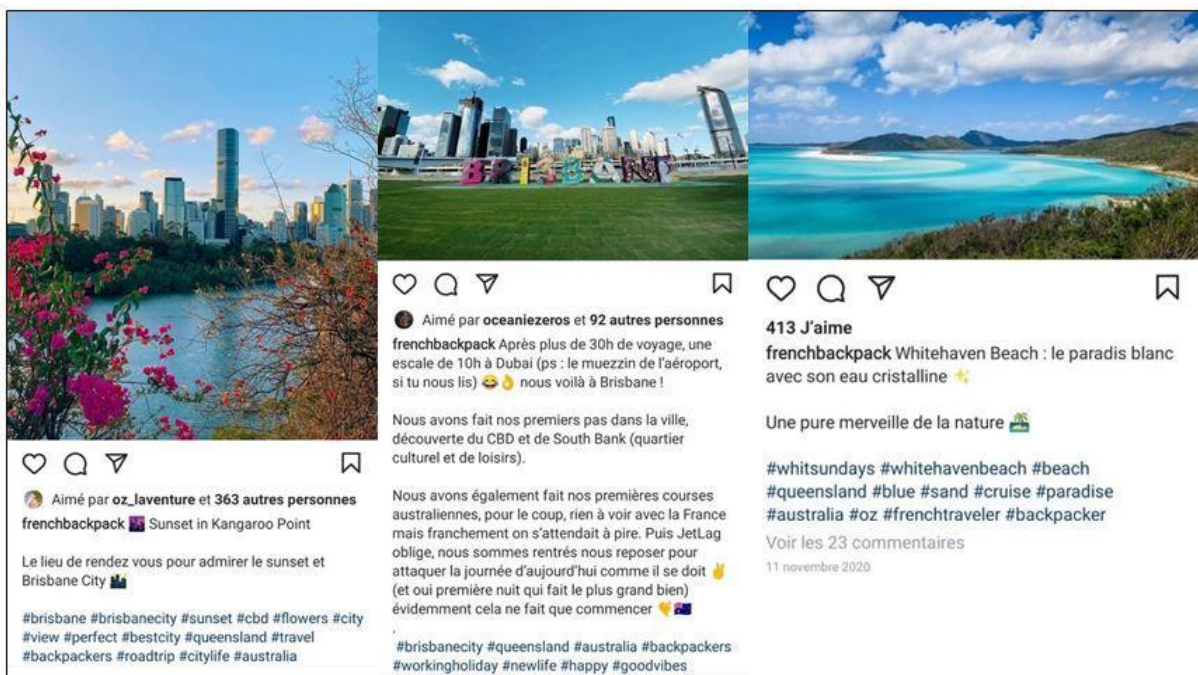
Aimé par oz_laventure et 363 autres personnes
frenchbackpack 🌆 Sunset in Kangaroo Point

Le lieu de rendez vous pour admirer le sunset et Brisbane City 🌃

#brisbane #brisbanecity #sunset #cbd #flowers #city #view #perfect #bestcity #queensland #travel #backpackers #roadtrip #citylife #australia

BRISBANE

Aimé par oceaniezeros et 92 autres personnes
frenchbackpack Après plus de 30h de voyage, une escale de 10h à Dubai (ps : le muezzin de l'aéroport, si tu nous lis) 😂👌 nous voilà à Brisbane !

Nous avons fait nos premiers pas dans la ville, découverte du CBD et de South Bank (quartier culturel et de loisirs).

Nous avons également fait nos premières courses australiennes, pour le coup, rien à voir avec la France mais franchement on s'attendait à pire. Puis JetLag oblige, nous sommes rentrés nous reposer pour attaquer la journée d'aujourd'hui comme il se doit ✌️ (et oui première nuit qui fait le plus grand bien) évidemment cela ne fait que commencer 👎🇦🇺
.
#brisbanecity #queensland #australia #backpackers #workingholiday #newlife #happy #goodvibes

413 J'aime
frenchbackpack Whitehaven Beach : le paradis blanc avec son eau cristalline ✨

Une pure merveille de la nature 🏝️

#whitsundays #whitehavenbeach #beach #queensland #blue #sand #cruise #paradise #australia #oz #frenchtraveler #backpacker
Voir les 23 commentaires
11 novembre 2020